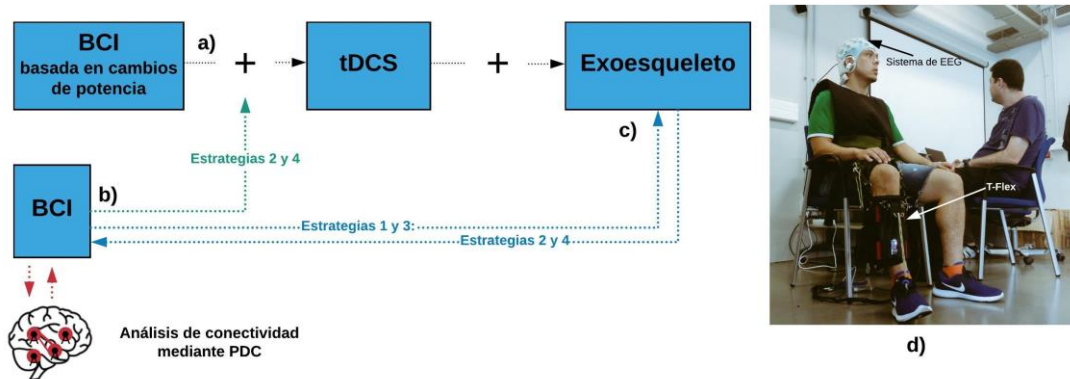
BCI
basada en cambios de potencia

a)

+

tDCS

+

Exoesqueleto

Estrategias 2 y 4

c)

BCI

b)

Estrategias 1 y 3

Estrategias 2 y 4

Análisis de conectividad mediante PDC

Sistema de EEG

T-Flex

d)